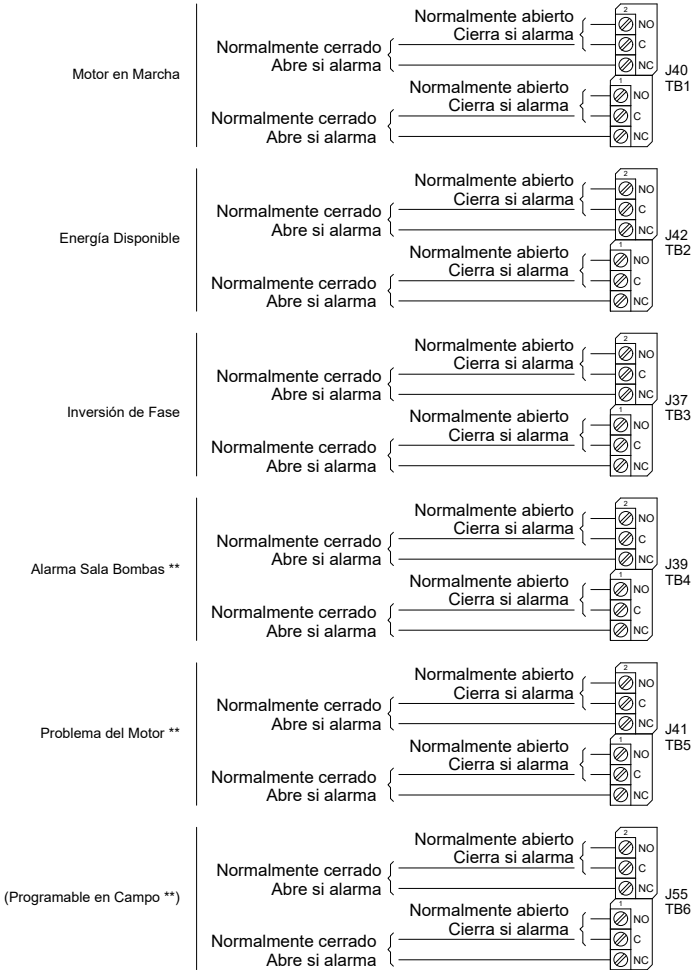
Motor en Marcha

Normalmente abierto
Cierra si alarma
Normalmente cerrado
Abre si alarma
2
NO
C
NC
J40
TB1
Normalmente abierto
Cierra si alarma
Normalmente cerrado
Abre si alarma
1
NO
C
NC

Energía Disponible

Normalmente abierto
Cierra si alarma
Normalmente cerrado
Abre si alarma
2
NO
C
NC
J42
TB2
Normalmente abierto
Cierra si alarma
Normalmente cerrado
Abre si alarma
1
NO
C
NC

Inversión de Fase

Normalmente abierto
Cierra si alarma
Normalmente cerrado
Abre si alarma
2
NO
C
NC
J37
TB3
Normalmente abierto
Cierra si alarma
Normalmente cerrado
Abre si alarma
1
NO
C
NC

Alarma Sala Bombas **

Normalmente abierto
Cierra si alarma
Normalmente cerrado
Abre si alarma
2
NO
C
NC
J39
TB4
Normalmente abierto
Cierra si alarma
Normalmente cerrado
Abre si alarma
1
NO
C
NC

Problema del Motor **

Normalmente abierto
Cierra si alarma
Normalmente cerrado
Abre si alarma
2
NO
C
NC
J41
TB5
Normalmente abierto
Cierra si alarma
Normalmente cerrado
Abre si alarma
1
NO
C
NC

(Programable en Campo **)

Normalmente abierto
Cierra si alarma
Normalmente cerrado
Abre si alarma
2
NO
C
NC
J55
TB6
Normalmente abierto
Cierra si alarma
Normalmente cerrado
Abre si alarma
1
NO
C
NC